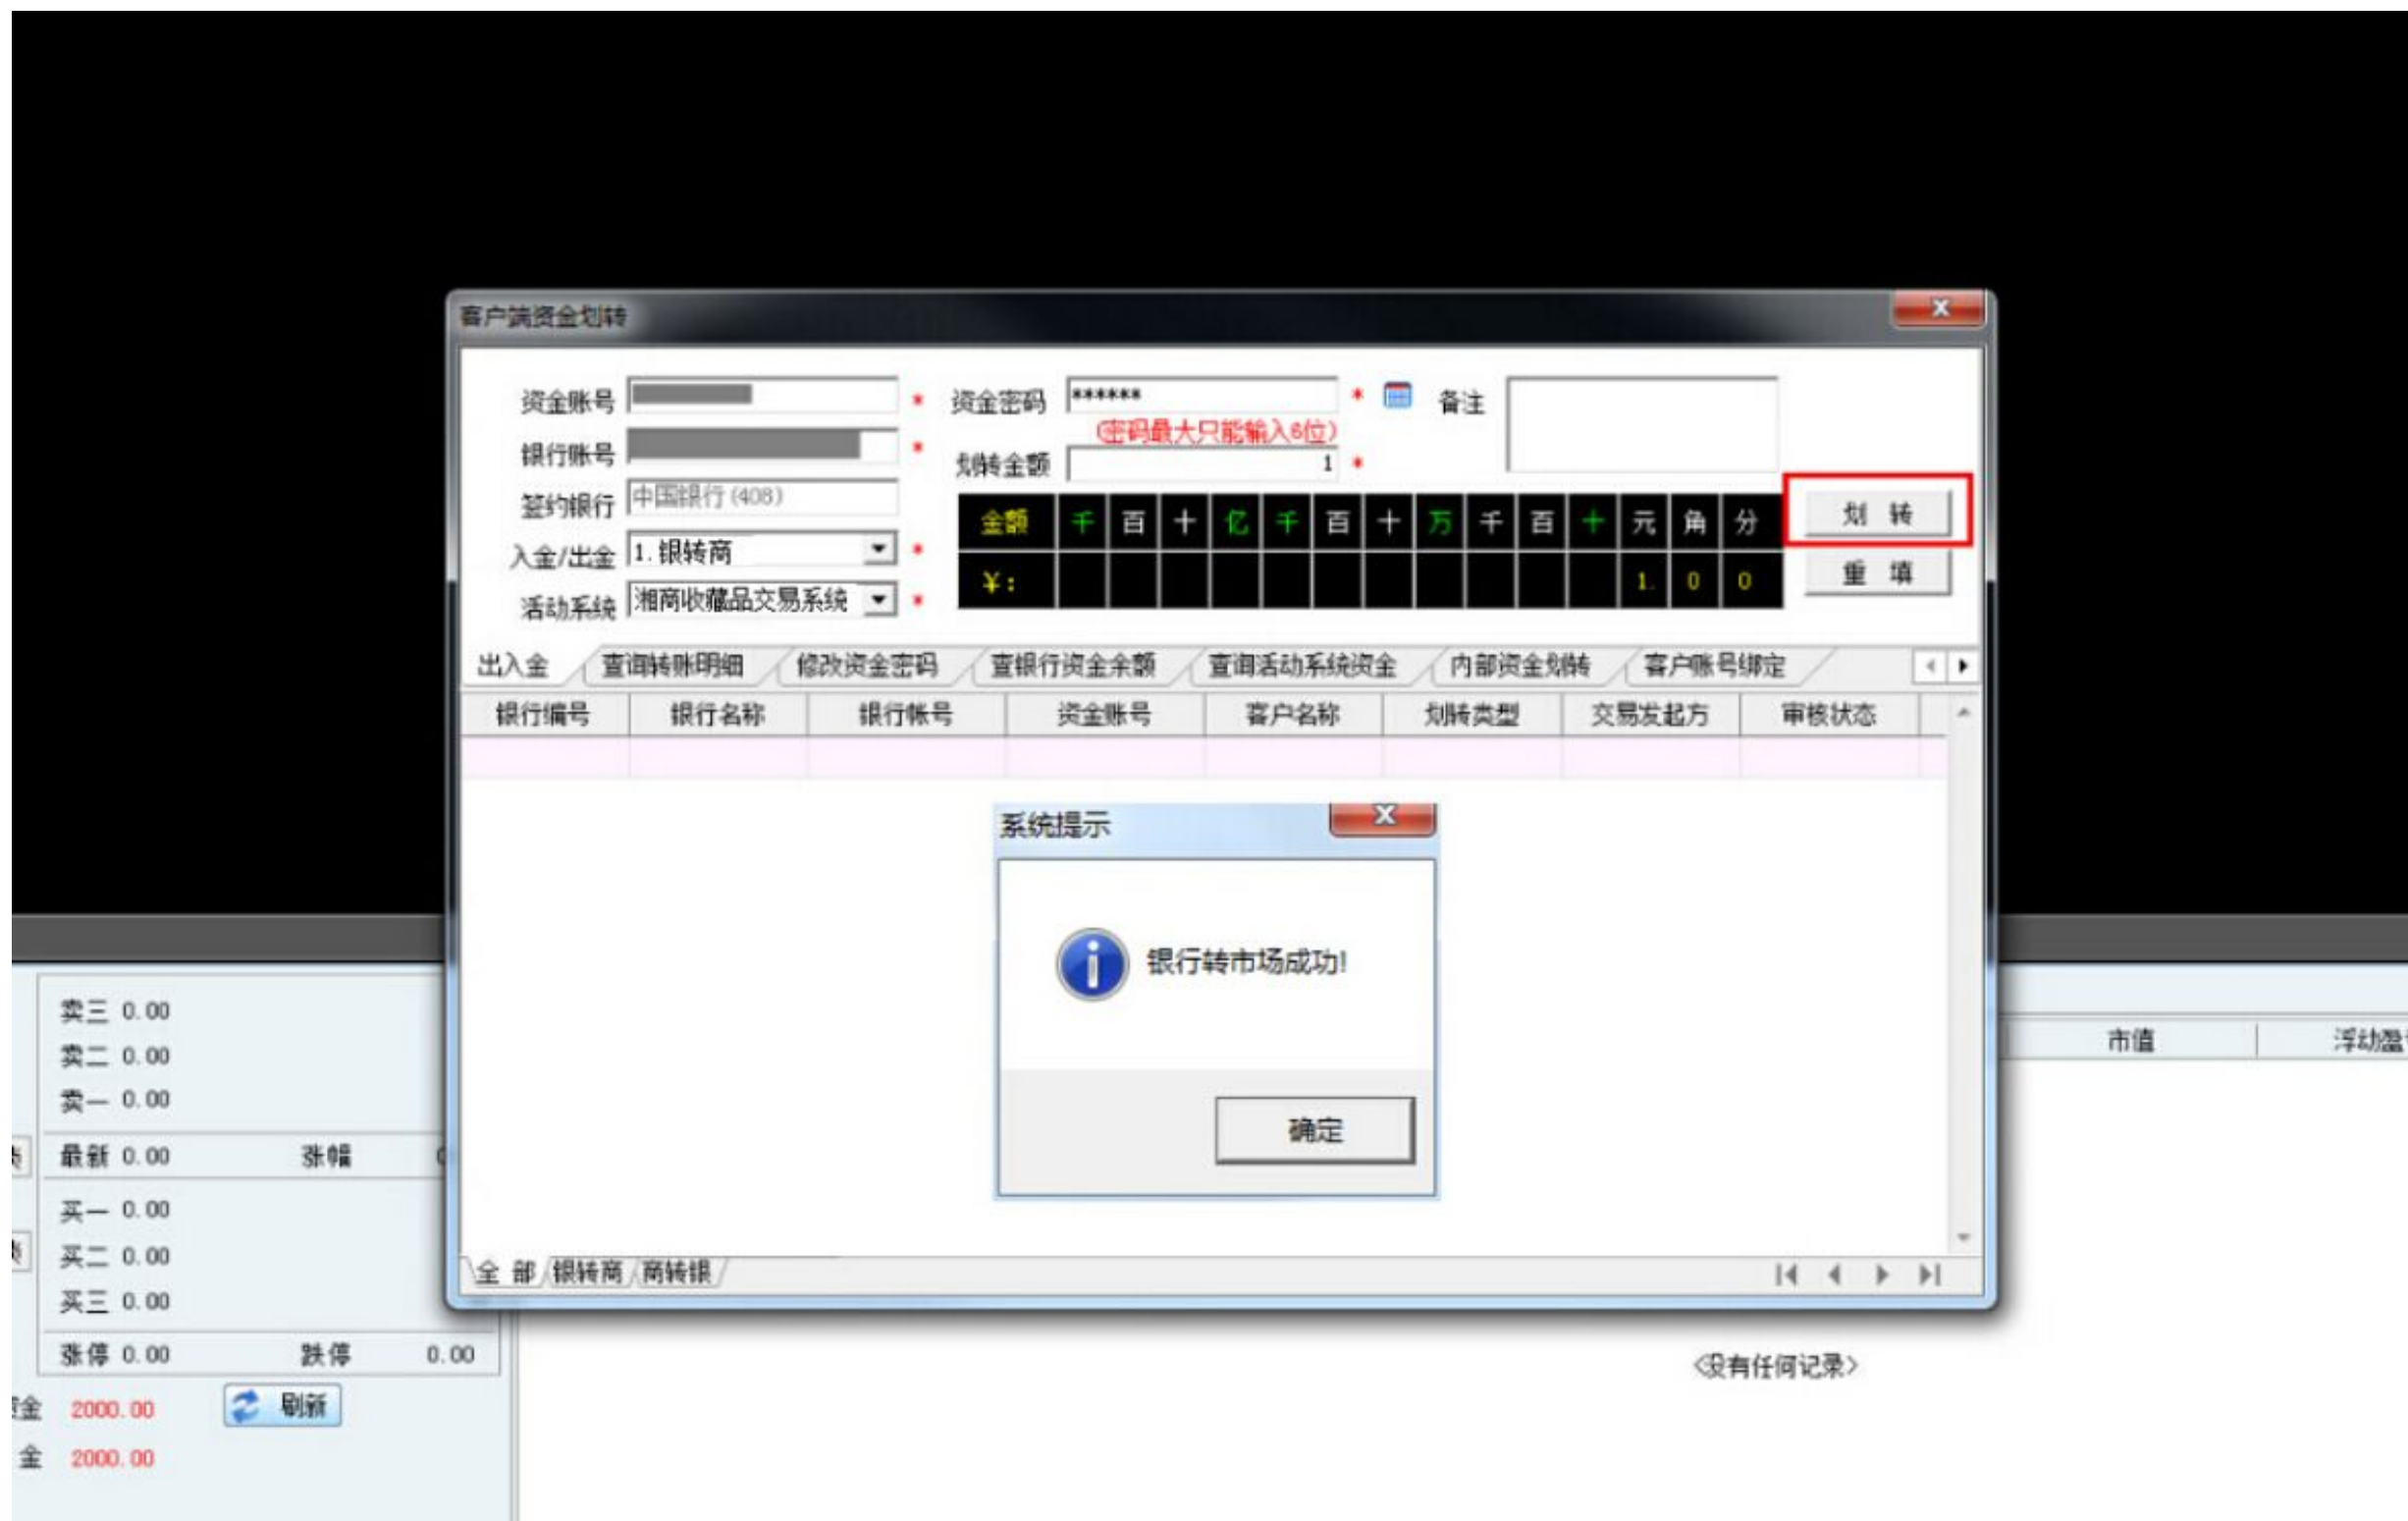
客户端资金划转

资金账号 *
银行账号 *
签约银行 中国银行 (408)
入金/出金 1. 银转商 *
活动系统 湘商收藏品交易系统 *

资金密码 ****** *
(密码最大只能输入6位)
划转金额 1 *

备注

| 金额 | 千 | 百 | 十 | 亿 | 千 | 百 | 十 | 万 | 千 | 百 | 十 | 元 | 角 | 分 |
|---|---|---|---|---|---|---|---|---|---|---|---|---|---|---|
| ¥: | | | | | | | | | | | | 1. | 0 | 0 |

划 转
重 填

出入金 查询转账明细 修改资金密码 查银行资金余额 查询活动系统资金 内部资金划转 客户账号绑定

| 银行编号 | 银行名称 | 银行帐号 | 资金账号 | 客户名称 | 划转类型 | 交易发起方 | 审核状态 |
|---|---|---|---|---|---|---|---|
| | | | | | | | |

系统提示
银行转市场成功!
确定

全 部 银转商 商转银

卖三 0.00
卖二 0.00
卖一 0.00
最新 0.00 涨幅
买一 0.00
买二 0.00
买三 0.00
涨停 0.00 跌停 0.00
金 2000.00 刷新
金 2000.00

市值 浮动盈
<没有任何记录>